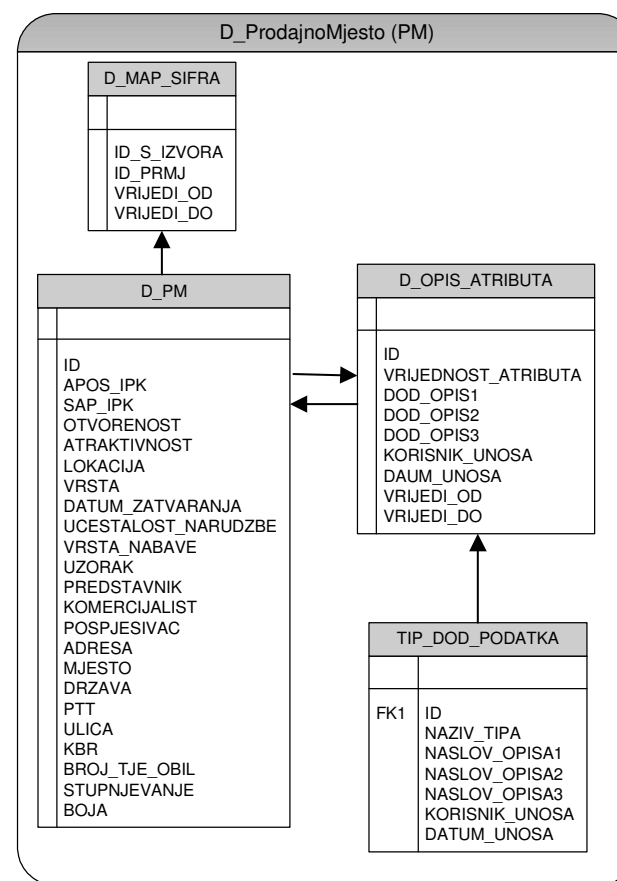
D_ProdajnoMjesto (PM)

D_MAP_SIFRA

ID_S_IZVORA
ID_PRMJ
VRIJEDI_OD
VRIJEDI_DO

D_PM

ID
APOS_IPK
SAP_IPK
OTVORENOST
ATRAKTIVNOST
LOKACIJA
VRSTA
DATUM_ZATVARANJA
UCESTALOST_NARUDZBE
VRSTA_NABAVE
UZORAK
PREDSTAVNIK
KOMERCIJALIST
POSPJESIVAC
ADRESA
MJESTO
DRZAVA
PTT
ULICA
KBR
BROJ_TJE_OBIL
STUPNJEVANJE
BOJA

D_OPIS_ATRIBUTA

ID
VRIJEDNOST_ATRIBUTA
DOD_OPIS1
DOD_OPIS2
DOD_OPIS3
KORISNIK_UNOSA
DAUM_UNOSA
VRIJEDI_OD
VRIJEDI_DO

TIP_DOD_PODATKA

FK1 ID
NAZIV_TIPA
NASLOV_OPISA1
NASLOV_OPISA2
NASLOV_OPISA3
KORISNIK_UNOSA
DATUM_UNOSA